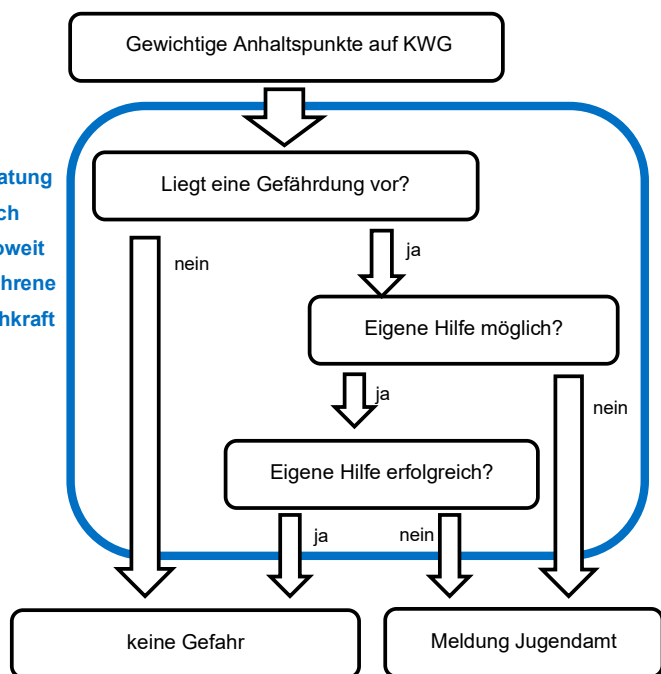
Gewichtige Anhaltspunkte auf KWG

atung
ch
oweit
hrene
hkraft

Liegt eine Gefährdung vor?

nein

ja

Eigene Hilfe möglich?

ja

nein

Eigene Hilfe erfolgreich?

ja

nein

keine Gefahr

Meldung Jugendamt